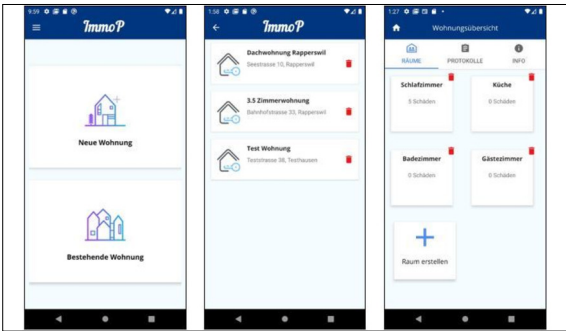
9:59

ImmoP

Neue Wohnung

Bestehende Wohnung

1:58

ImmoP

Dachwohnung Rapperswil
Seestrasse 10, Rapperswil

3.5 Zimmerwohnung
Bahnhofstrasse 33, Rapperswil

Test Wohnung
Teststrasse 38, Testhausen

1:27

Wohnungsübersicht

RÄUME PROTOKOLLE INFO

Schlafzimmer
0 Schäden

Küche
0 Schäden

Badezimmer
0 Schäden

Gästezimmer
0 Schäden

+
Raum erstellen